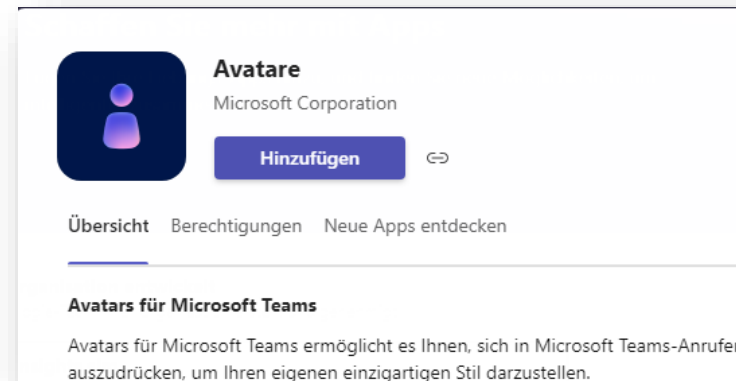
Avatare
Microsoft Corporation
Hinzufügen

Übersicht Berechtigungen Neue Apps entdecken

Avatars für Microsoft Teams

Avatars für Microsoft Teams ermöglicht es Ihnen, sich in Microsoft Teams-Anrufen auszudrücken, um Ihren eigenen einzigartigen Stil darzustellen.